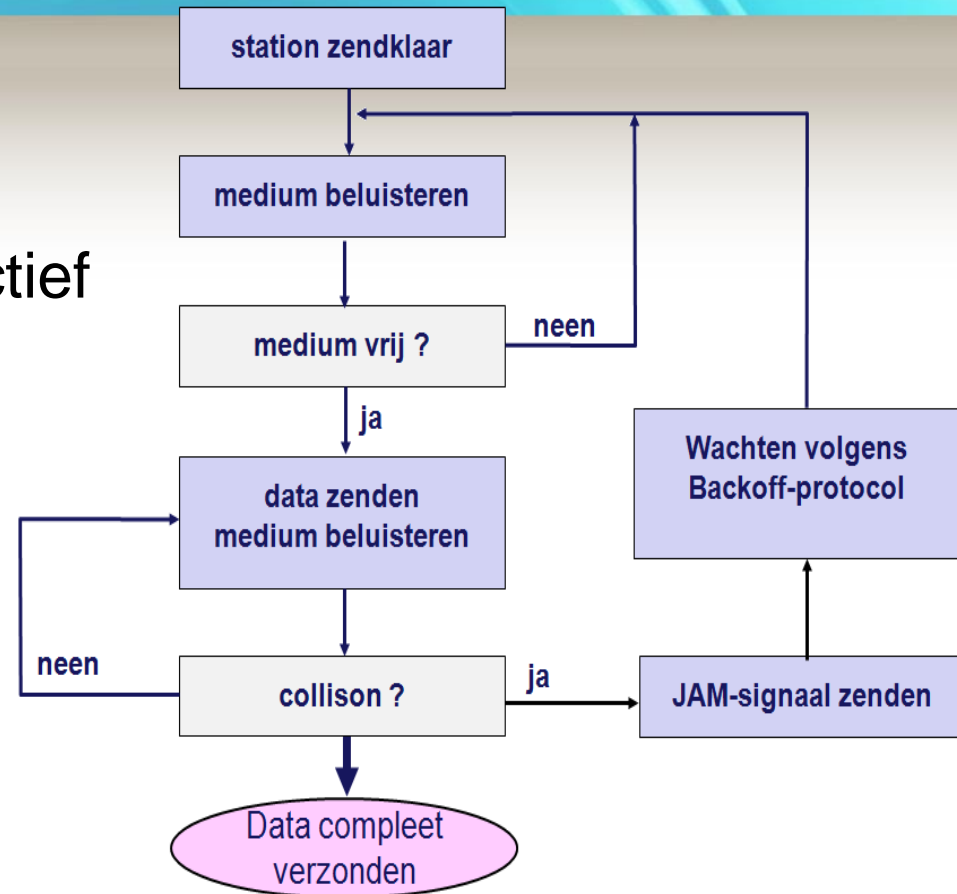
ctief

station zendklaar

medium beluisteren

medium vrij ?

neen

ja

Wachten volgens Backoff-protocol

data zenden medium beluisteren

neen

collison ?

ja

JAM-signaal zenden

Data compleet verzonden